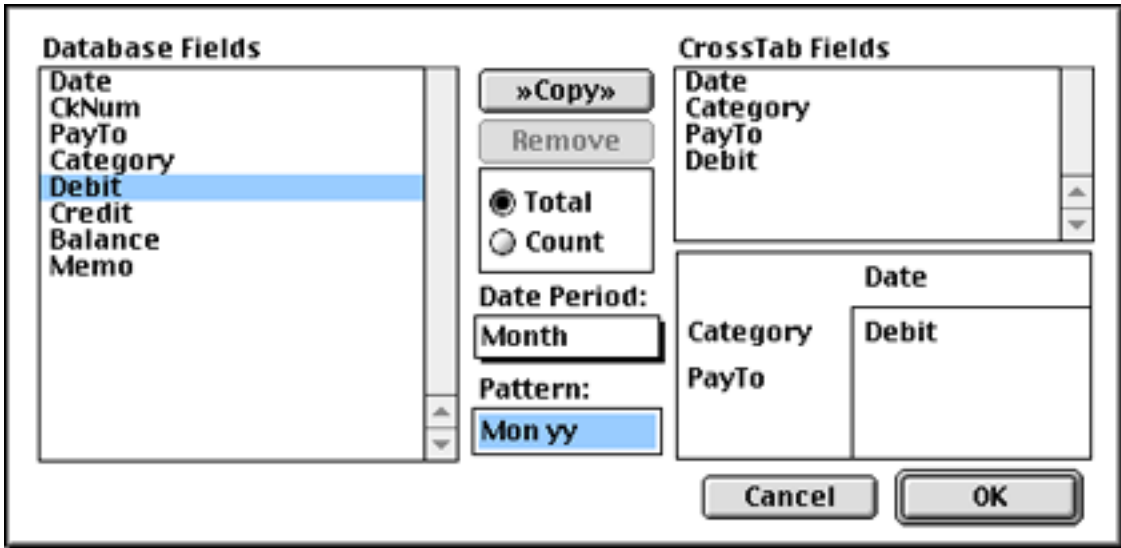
Database Fields
Date
CkNum
PayTo
Category
Debit
Credit
Balance
Memo

»Copy»
Remove
Total
Count
Date Period:
Month
Pattern:
Mon yy

CrossTab Fields
Date
Category
PayTo
Debit

Date
Category
PayTo
Debit

Cancel
OK